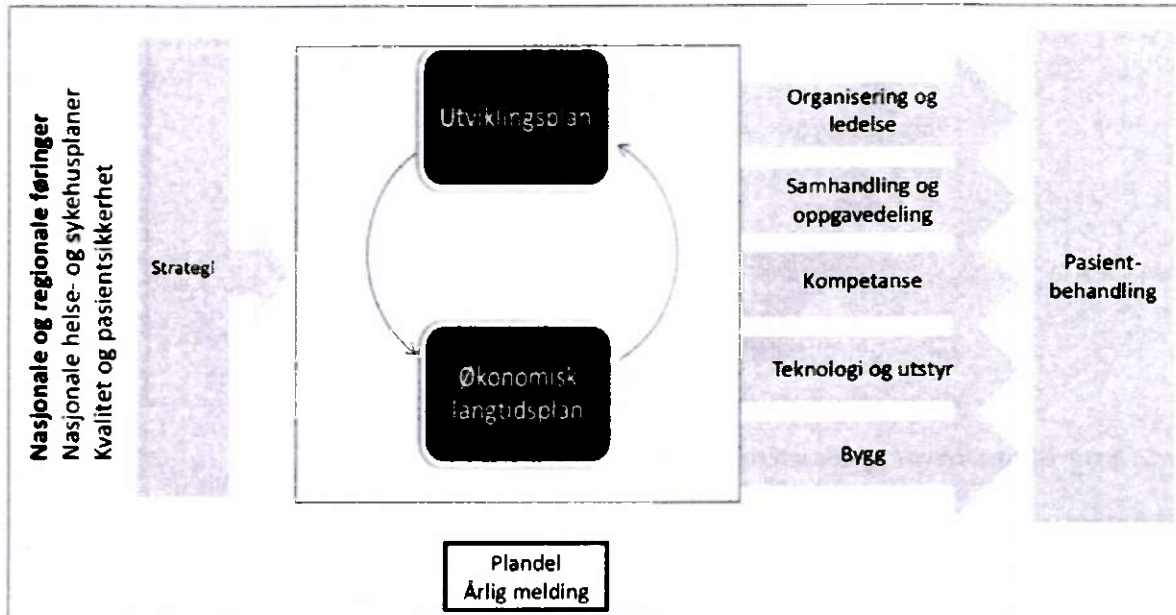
Nasjonale og regionale føringer
Nasjonale helse- og sykehusplaner
Kvalitet og pasientsikkerhet

Strategi

Utviklingsplan

Økonomisk langtidsplan

Organisering og ledelse

Samhandling og oppgavedeling

Kompetanse

Teknologi og utstyr

Bygg

Pasient-behandling

Plandel
Årlig melding